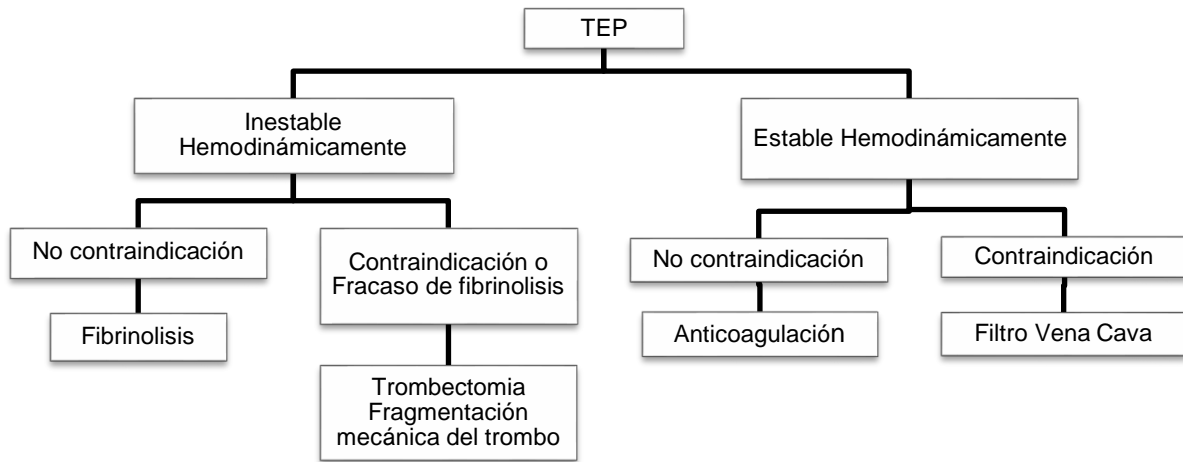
TEP

Inestable Hemodinámicamente

Estable Hemodinámicamente

No contraindicación

Contraindicación o Fracaso de fibrinolisis

No contraindicación

Contraindicación

Fibrinolisis

Trombectomia Fragmentación mecánica del trombo

Anticoagulación

Filtro Vena Cava